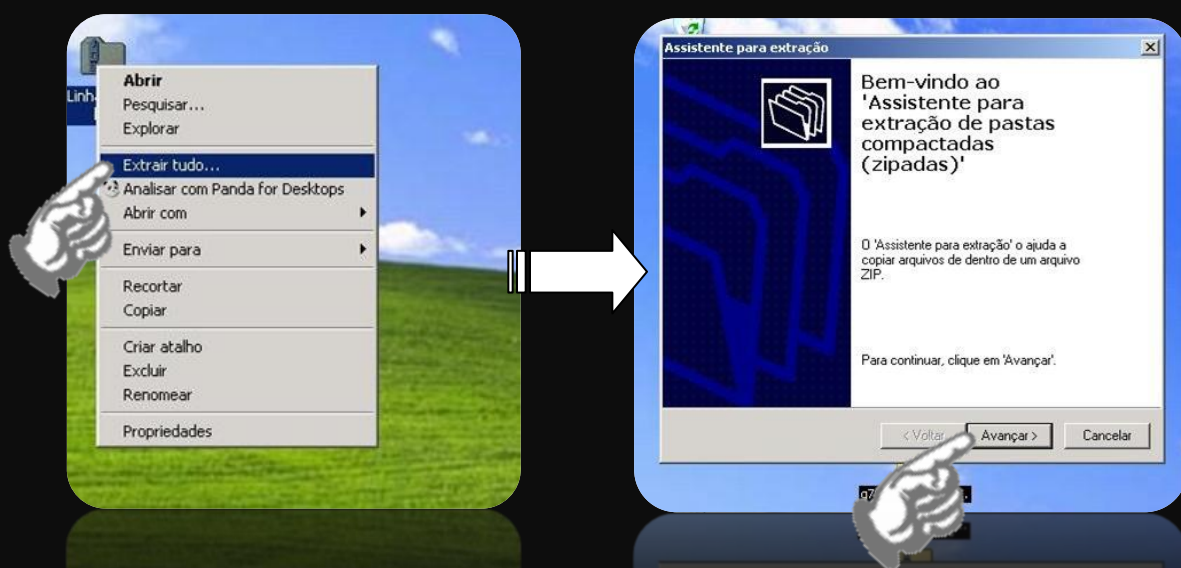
Linh

Abrir
Pesquisar...
Explorar
Extrair tudo...
Analisar com Panda for Desktops
Abrir com
Enviar para
Recortar
Copiar
Criar atalho
Excluir
Renomear
Propriedades

Assistente para extração

Bem-vindo ao 'Assistente para extração de pastas compactadas (zipadas)'

O 'Assistente para extração' o ajuda a copiar arquivos de dentro de um arquivo ZIP.

Para continuar, clique em 'Avançar'.

< Voltar
Avançar >
Cancelar